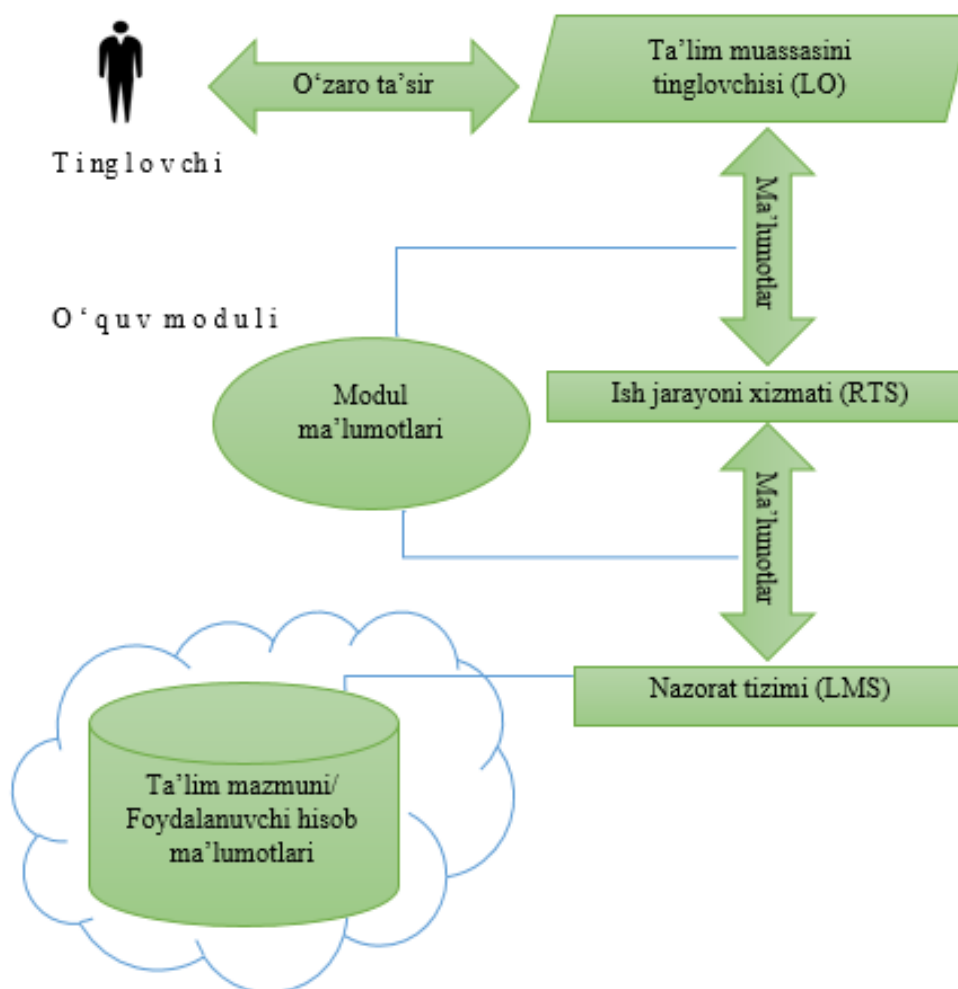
O‘zaro ta’sir

Ta’lim muassasini tinglovchisi (LO)

Tinglovchi

Ma’lumotlar

O‘quv moduli

Modul ma’lumotlari

Ish jarayoni xizmati (RTS)

Ma’lumotlar

Nazorat tizimi (LMS)

Ta’lim mazmuni/ Foydalanuvchi hisob ma’lumotlari